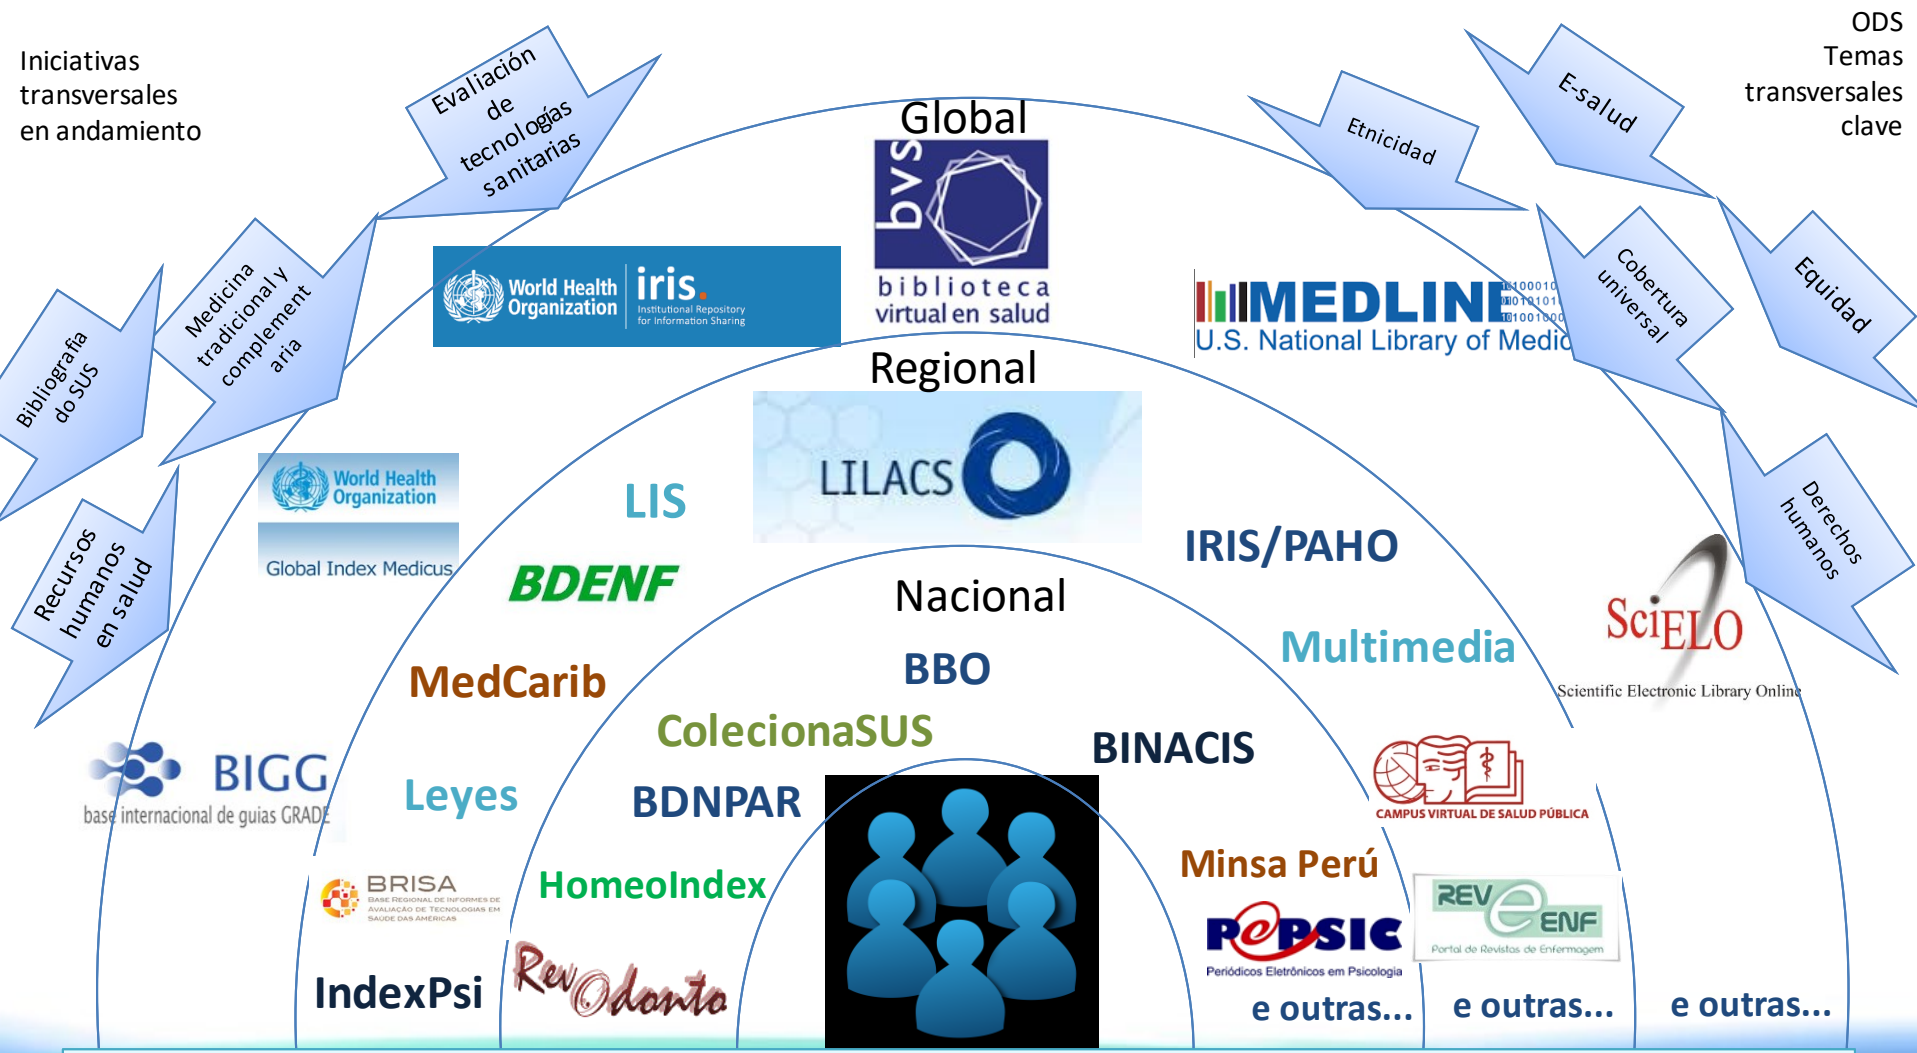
Iniciativas transversales en andamiento

Evaluación de tecnologías sanitarias

Medicina tradicional y complementaria

Bibliografia do SUS

Recursos humanos en salud

ODS Temas transversales clave

E-salud

Etnicidad

Cobertura universal

Equidad

Derechos humanos

Global

bvs biblioteca virtual en salud

World Health Organization iris. Institutional Repository for Information Sharing

MEDLINE U.S. National Library of Medic

Regional

LILACS

LIS

BDENF

IRIS/PAHO

World Health Organization Global Index Medicus

Multimedia

SciELO Scientific Electronic Library Online

MedCarib

Nacional

BBO

ColecionaSUS

BINACIS

BIGG base internacional de guías GRADE

Leyes

BDNPAR

CAMPUS VIRTUAL DE SALUD PÚBLICA

Minsa Perú

BRISA BASE REGIONAL DE INFORMES DE AVALIAÇÃO DE TECNOLOGIAS EM SAÚDE DAS AMÉRICAS

HomeoIndex

REV ENF Portal de Revistas de Enfermagem

PePSIC Periódicos Eletrônicos em Psicologia

IndexPsi

RevOdonto

e outras...

e outras...

e outras...